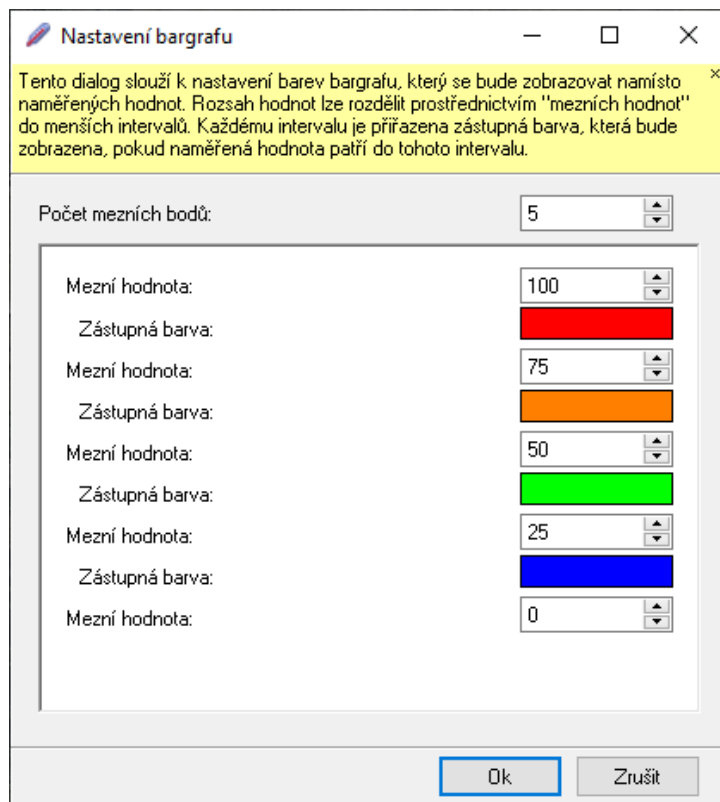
Nastavení bargrafu

Tento dialog slouží k nastavení barev bargrafu, který se bude zobrazovat namísto naměřených hodnot. Rozsah hodnot lze rozdělit prostřednictvím "mezních hodnot" do menších intervalů. Každému intervalu je přiřazena zástupná barva, která bude zobrazena, pokud naměřená hodnota patří do tohoto intervalu.

Počet mezních bodů: 5

Mezní hodnota: 100
Zástupná barva:
Mezní hodnota: 75
Zástupná barva:
Mezní hodnota: 50
Zástupná barva:
Mezní hodnota: 25
Zástupná barva:
Mezní hodnota: 0

Ok
Zrušit